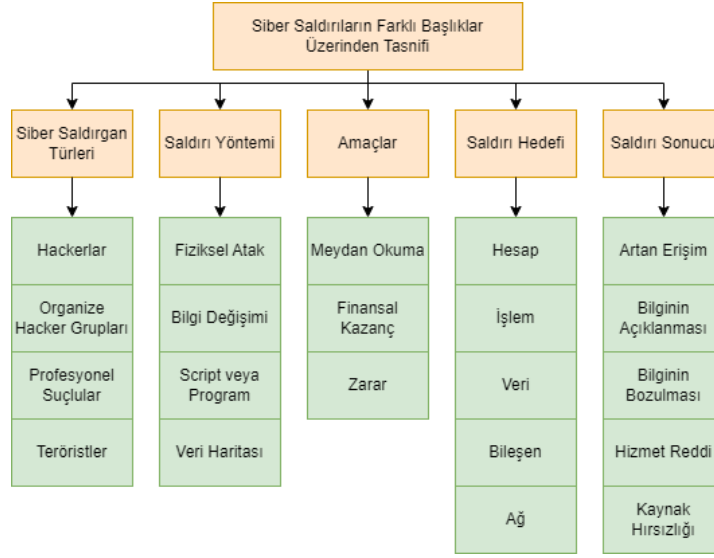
Siber Saldırıların Farklı Başlıklar Üzerinden Tasnifi

Siber Saldırgan Türleri

Hackerlar

Organize Hacker Grupları

Profesyonel Suçlular

Teröristler

Saldırı Yöntemi

Fiziksel Atak

Bilgi Değişimi

Script veya Program

Veri Haritası

Amaçlar

Meydan Okuma

Finansal Kazanç

Zarar

Saldırı Hedefi

Hesap

İşlem

Veri

Bileşen

Ağ

Saldırı Sonucu

Artan Erişim

Bilginin Açıklanması

Bilginin Bozulması

Hizmet Reddi

Kaynak Hırsızlığı